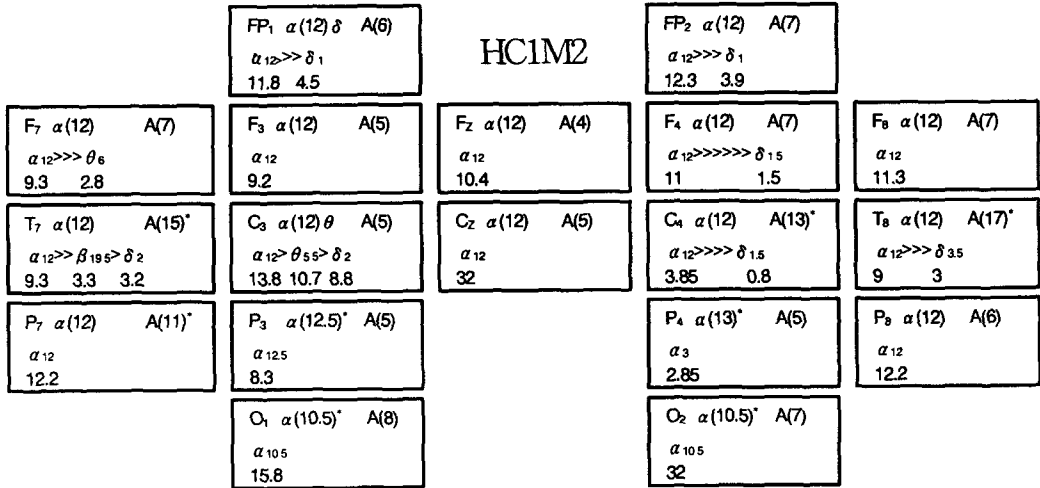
HC1M2

$FP_1$ $\alpha(12)\delta$ A(6)
$\alpha_{12} >> \delta_1$
11.8 4.5

$FP_2$ $\alpha(12)$ A(7)
$\alpha_{12} >>> \delta_1$
12.3 3.9

$F_7$ $\alpha(12)$ A(7)
$\alpha_{12} >>> \theta_6$
9.3 2.8

$F_3$ $\alpha(12)$ A(5)
$\alpha_{12}$
9.2

$F_Z$ $\alpha(12)$ A(4)
$\alpha_{12}$
10.4

$F_4$ $\alpha(12)$ A(7)
$\alpha_{12} >>>>>> \delta_{1.5}$
11 1.5

$F_8$ $\alpha(12)$ A(7)
$\alpha_{12}$
11.3

$T_7$ $\alpha(12)$ A(15)*
$\alpha_{12} >> \beta_{19.5} > \delta_2$
9.3 3.3 3.2

$C_3$ $\alpha(12)\theta$ A(5)
$\alpha_{12} > \theta_{5.5} > \delta_2$
13.8 10.7 8.8

$C_Z$ $\alpha(12)$ A(5)
$\alpha_{12}$
32

$C_4$ $\alpha(12)$ A(13)*
$\alpha_{12} >>>> \delta_{1.5}$
3.85 0.8

$T_8$ $\alpha(12)$ A(17)*
$\alpha_{12} >>> \delta_{3.5}$
9 3

$P_7$ $\alpha(12)$ A(11)*
$\alpha_{12}$
12.2

$P_3$ $\alpha(12.5)$* A(5)
$\alpha_{12.5}$
8.3

$P_4$ $\alpha(13)$* A(5)
$\alpha_3$
2.85

$P_8$ $\alpha(12)$ A(6)
$\alpha_{12}$
12.2

$O_1$ $\alpha(10.5)$* A(8)
$\alpha_{10.5}$
15.8

$O_2$ $\alpha(10.5)$* A(7)
$\alpha_{10.5}$
32